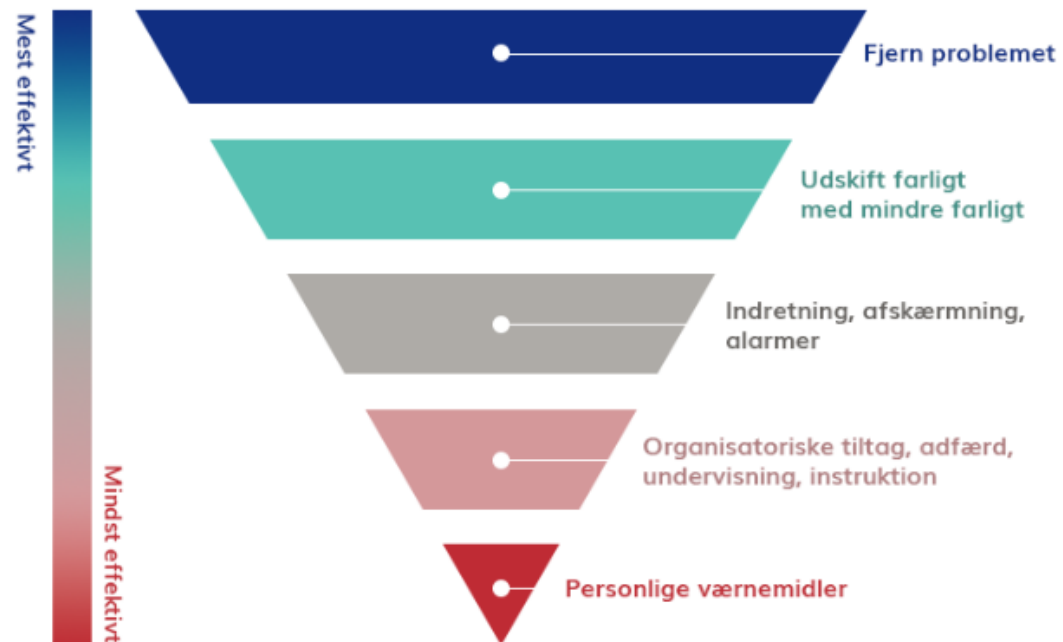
Mest effektivt

Mindst effektivt

Fjern problemet

Udskift farligt med mindre farligt

Indretning, afskærmning, alarmer

Organisatoriske tiltag, adfærd, undervisning, instruktion

Personlige værnemidler